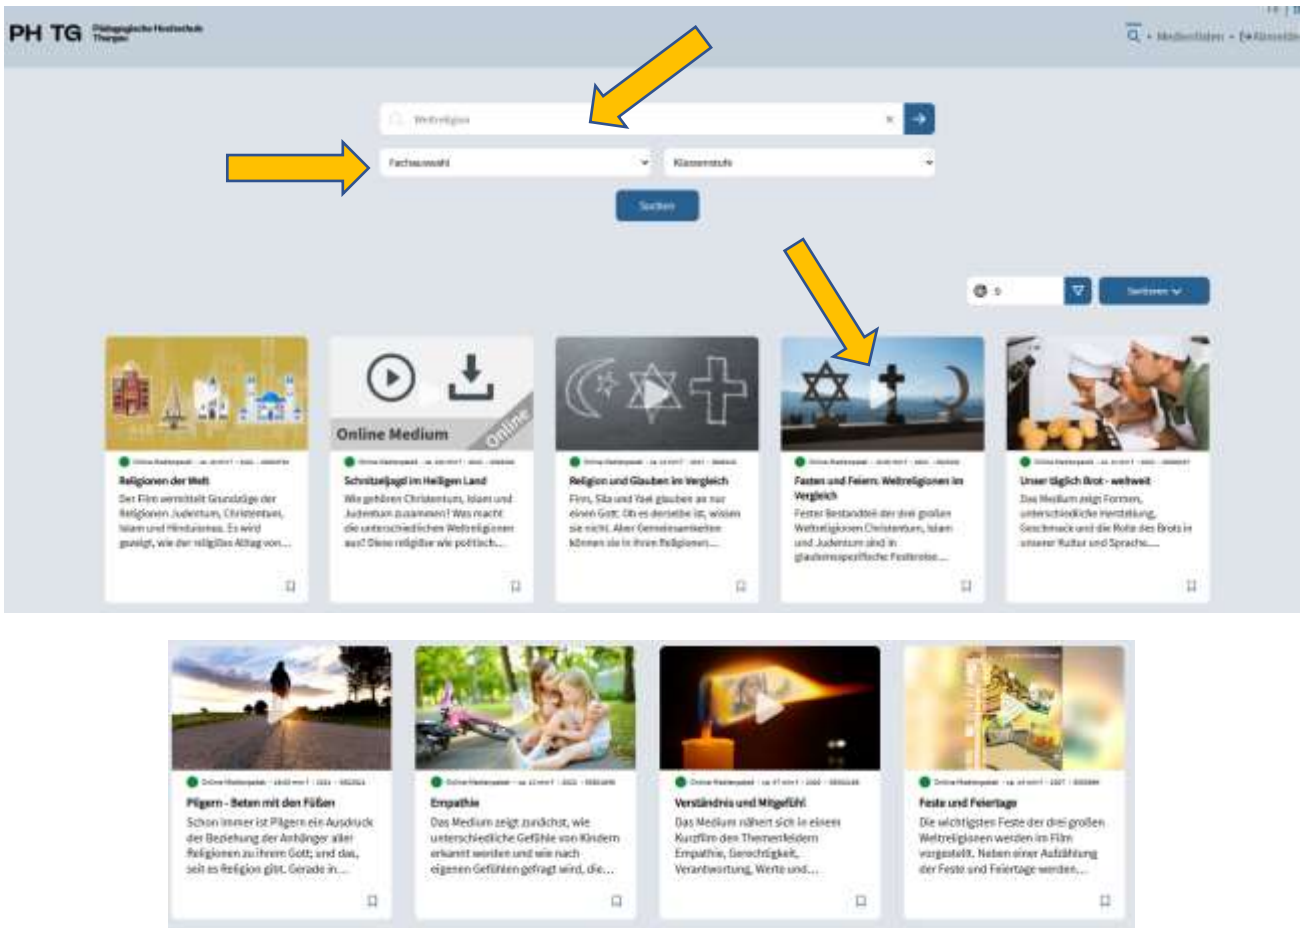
PH TG Pädagogische Hochschule Thurgau

Medienlisten · Anmelden

Weltreligion

Fachauswahl

Klassenstufe

Suchen

Sortieren

Online Medium

Religionen der Welt
Der Film vermittelt Grundzüge der Religionen Judentum, Christentum, Islam und Hinduismus. Es wird gezeigt, wie der religiöse Alltag von…

Schnitzeljagd im Heiligen Land
Wie gehören Christentum, Islam und Judentum zusammen? Was macht die unterschiedlichen Weltreligionen aus? Diese religiöse wie politisch…

Religion und Glauben im Vergleich
Finn, Sila und Yael glauben an nur einen Gott. Ob es derselbe ist, wissen sie nicht. Aber Gemeinsamkeiten können sie in ihren Religionen…

Fasten und Feiern. Weltreligionen im Vergleich
Fester Bestandteil der drei großen Weltreligionen Christentum, Islam und Judentum sind in glaubensspezifische Festkreise…

Unser täglich Brot - weltweit
Das Medium zeigt Formen, unterschiedliche Herstellung, Geschmack und die Rolle des Brots in unserer Kultur und Sprache.…

Pilgern - Beten mit den Füßen
Schon immer ist Pilgern ein Ausdruck der Beziehung der Anhänger aller Religionen zu ihrem Gott; und das, seit es Religion gibt. Gerade in…

Empathie
Das Medium zeigt zunächst, wie unterschiedliche Gefühle von Kindern erkannt werden und wie nach eigenen Gefühlen gefragt wird, die…

Verständnis und Mitgefühl
Das Medium nähert sich in einem Kurzfilm den Themenfeldern Empathie, Gerechtigkeit, Verantwortung, Werte und…

Feste und Feiertage
Die wichtigsten Feste der drei großen Weltreligionen werden im Film vorgestellt. Neben einer Aufzählung der Feste und Feiertage werden…